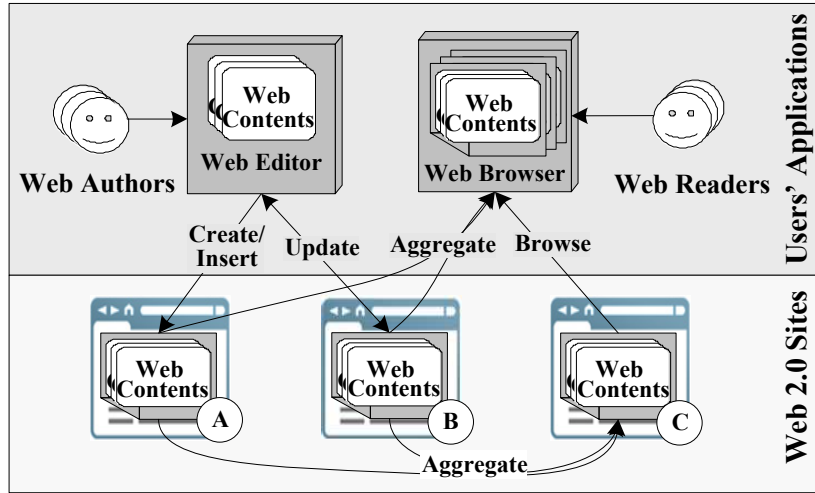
Users' Applications

Web Contents

Web Editor

Web Contents

Web Browser

Web Authors

Web Readers

Create/ Insert

Update

Aggregate

Browse

Web 2.0 Sites

Web Contents

A

Web Contents

B

Web Contents

C

Aggregate